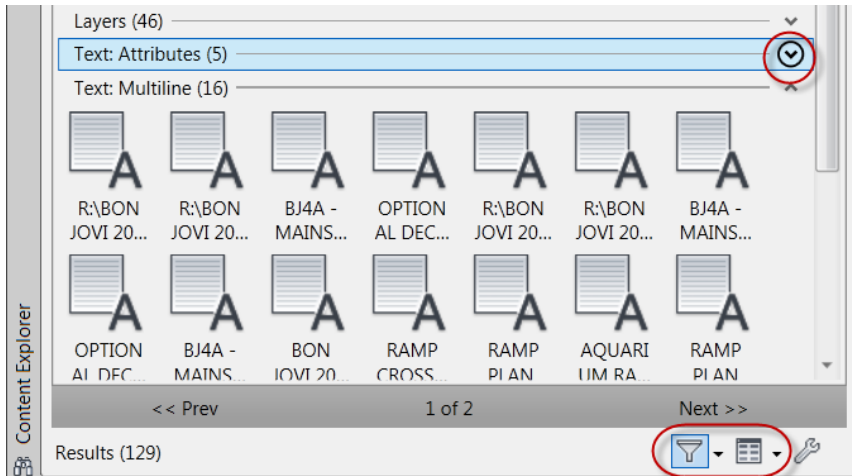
Layers (46)

Text: Attributes (5)

Text: Multiline (16)

R:\BON JOVI 20...

R:\BON JOVI 20...

BJ4A - MAINS...

OPTION AL DEC...

R:\BON JOVI 20...

R:\BON JOVI 20...

BJ4A - MAINS...

OPTION AL DEC...

BJ4A - MAINS...

BON JOVI 20...

RAMP CROSS...

RAMP PLAN

AQUARI UM RA...

RAMP PLAN

<< Prev

1 of 2

Next >>

Results (129)

Content Explorer